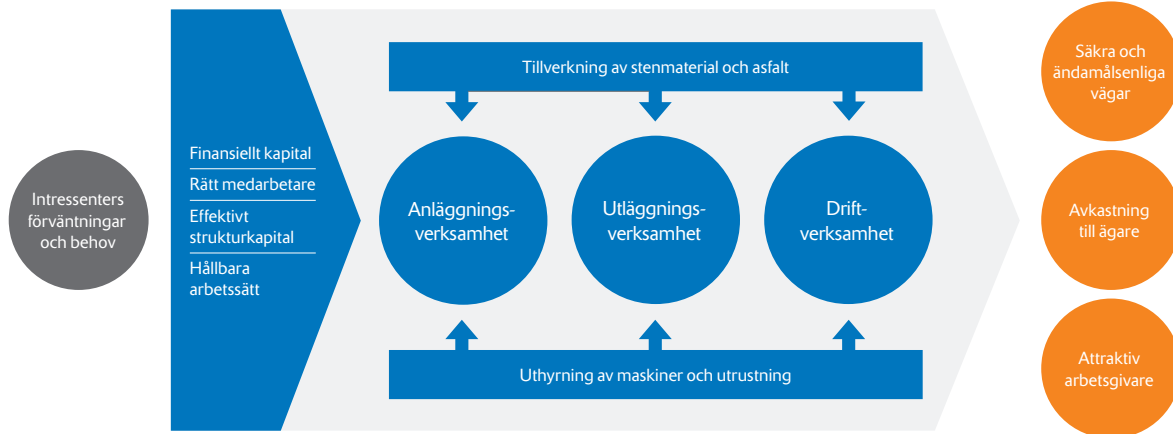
Intressenters förväntningar och behov

Finansiellt kapital

Rätt medarbetare

Effektivt strukturkapital

Hållbara arbetssätt

Tillverkning av stenmaterial och asfalt

Anläggningsverksamhet

Utläggningsverksamhet

Driftverksamhet

Uthyrning av maskiner och utrustning

Säkra och ändamålsenliga vägar

Avkastning till ägare

Attraktiv arbetsgivare